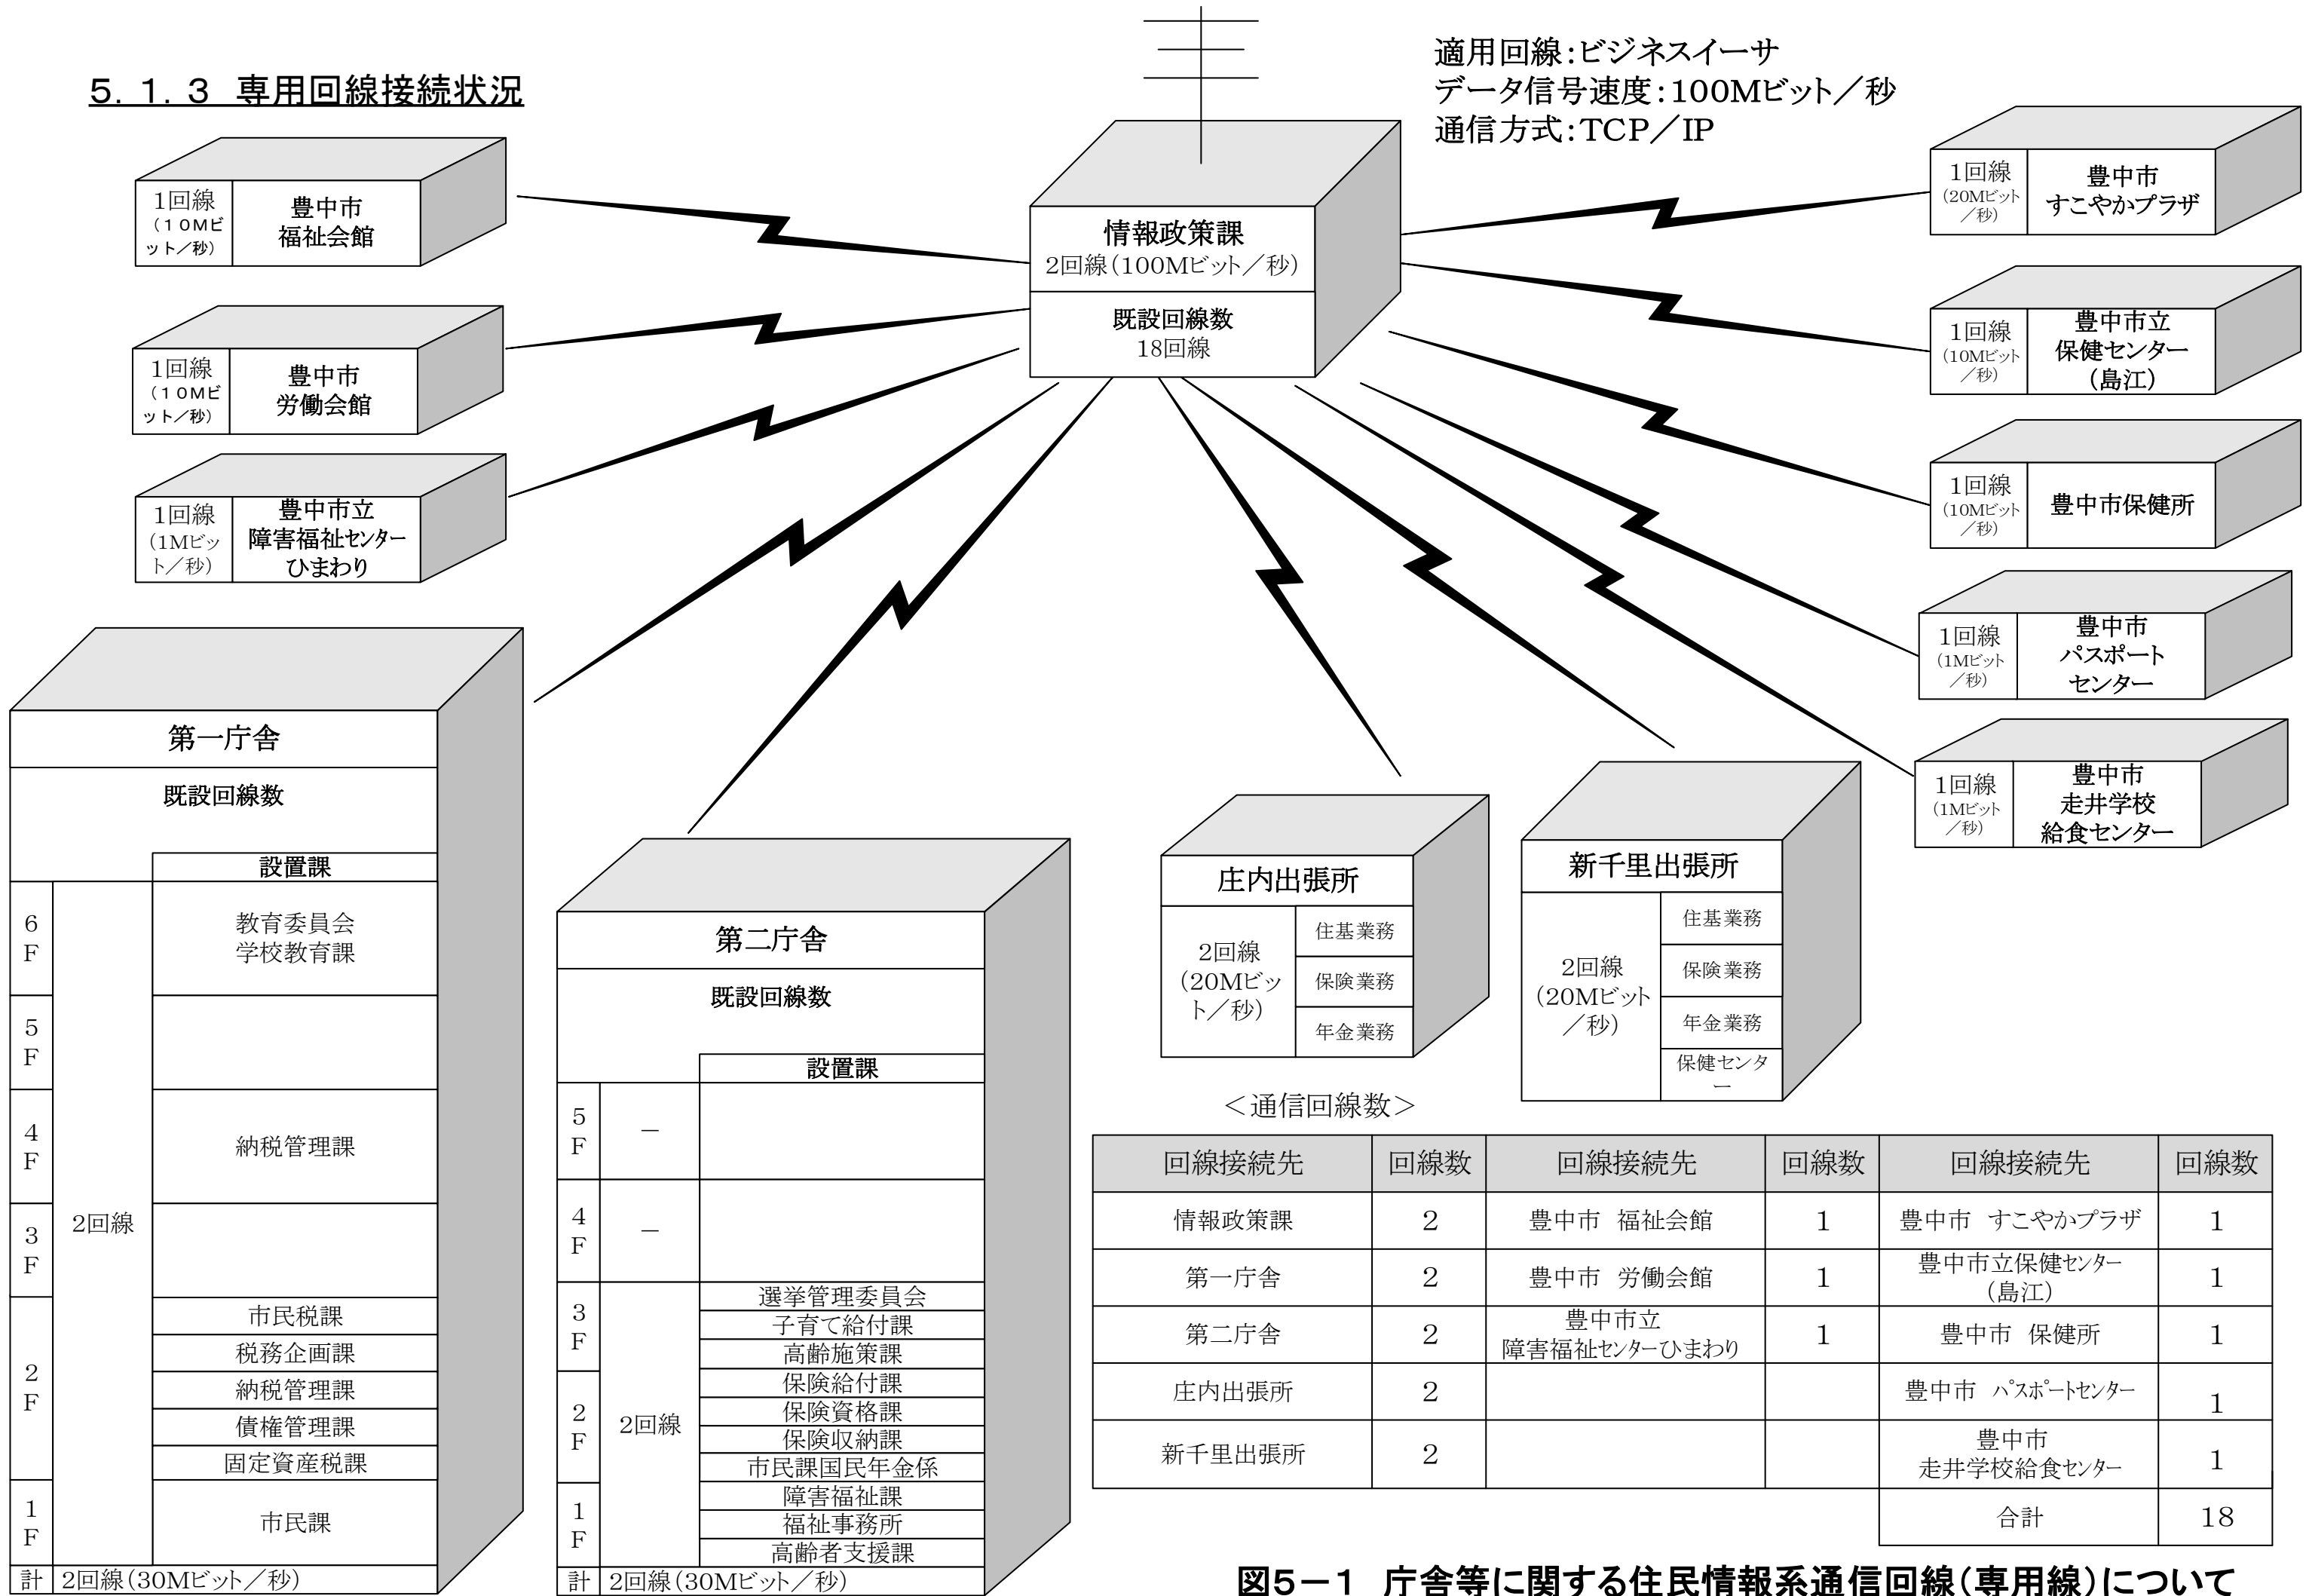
5．1．3 専用回線接続状況

適用回線：ビジネスイーサ
データ信号速度：100Mビット／秒
通信方式：TCP／IP

情報政策課
2回線（100Mビット／秒）
既設回線数
18回線

1回線（10Mビット／秒） 豊中市 福祉会館

1回線（10Mビット／秒） 豊中市 労働会館

1回線（1Mビット／秒） 豊中市立 障害福祉センター ひまわり

1回線（20Mビット／秒） 豊中市 すこやかプラザ

1回線（10Mビット／秒） 豊中市立 保健センター （島江）

1回線（10Mビット／秒） 豊中市保健所

1回線（1Mビット／秒） 豊中市 パスポート センター

1回線（1Mビット／秒） 豊中市 走井学校 給食センター

第一庁舎
既設回線数

| | | 設置課 |
|---|---|---|
| 6F | 2回線 | 教育委員会 学校教育課 |
| 5F | | |
| 4F | | 納税管理課 |
| 3F | | |
| 2F | | 市民税課 |
| | | 税務企画課 |
| | | 納税管理課 |
| | | 債権管理課 |
| | | 固定資産税課 |
| 1F | | 市民課 |
| 計 | 2回線（30Mビット／秒） | |

第二庁舎
既設回線数

| | | 設置課 |
|---|---|---|
| 5F | － | |
| 4F | － | |
| 3F | 2回線 | 選挙管理委員会 |
| | | 子育て給付課 |
| | | 高齢施策課 |
| 2F | | 保険給付課 |
| | | 保険資格課 |
| | | 保険収納課 |
| | | 市民課国民年金係 |
| 1F | | 障害福祉課 |
| | | 福祉事務所 |
| | | 高齢者支援課 |
| 計 | 2回線（30Mビット／秒） | |

庄内出張所
2回線（20Mビット／秒）
住基業務
保険業務
年金業務

新千里出張所
2回線（20Mビット／秒）
住基業務
保険業務
年金業務
保健センター

＜通信回線数＞

| 回線接続先 | 回線数 | 回線接続先 | 回線数 | 回線接続先 | 回線数 |
|---|---|---|---|---|---|
| 情報政策課 | 2 | 豊中市 福祉会館 | 1 | 豊中市 すこやかプラザ | 1 |
| 第一庁舎 | 2 | 豊中市 労働会館 | 1 | 豊中市立保健センター（島江） | 1 |
| 第二庁舎 | 2 | 豊中市立 障害福祉センターひまわり | 1 | 豊中市 保健所 | 1 |
| 庄内出張所 | 2 | | | 豊中市 パスポートセンター | 1 |
| 新千里出張所 | 2 | | | 豊中市 走井学校給食センター | 1 |
| | | | | 合計 | 18 |

図5－1 庁舎等に関する住民情報系通信回線（専用線）について